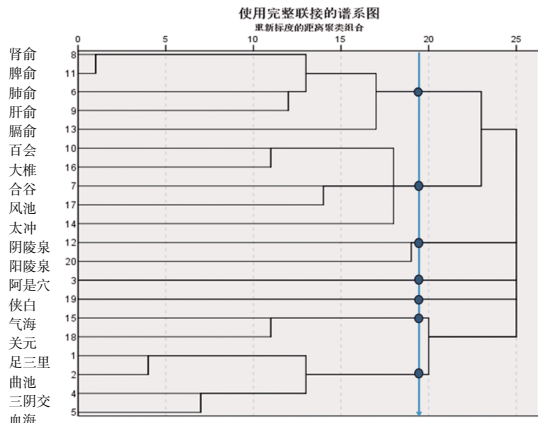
使用完整联接的谱系图
重新标度的距离聚类组合

0 5 10 15 20 25

肾俞 8
脾俞 11
肺俞 6
肝俞 9
膈俞 13
百会 10
大椎 16
合谷 7
风池 17
太冲 14
阴陵泉 12
阳陵泉 20
阿是穴 3
侠白 19
气海 15
关元 18
足三里 1
曲池 2
三阴交 4
血海 5